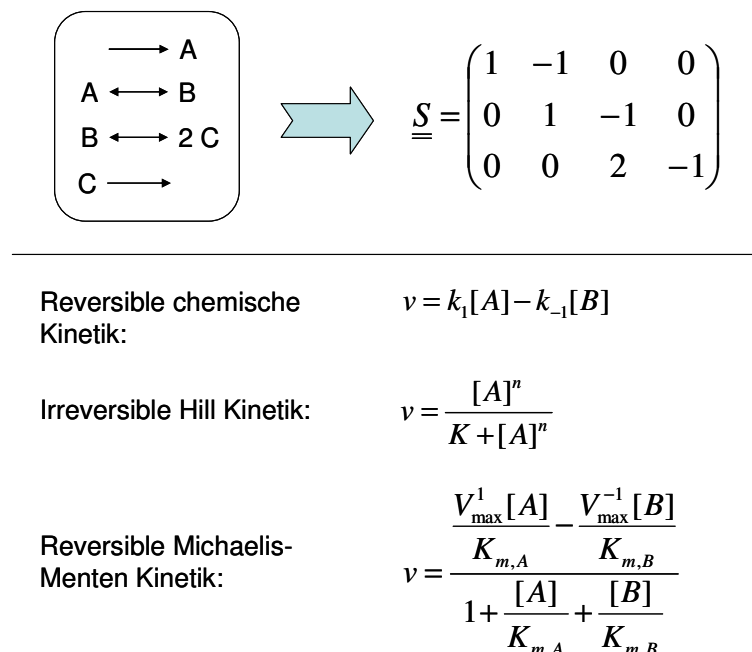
$\longrightarrow$ A
A $\longleftrightarrow$ B
B $\longleftrightarrow$ 2 C
C $\longrightarrow$

$\underline{\underline{S}} = \begin{pmatrix} 1 & -1 & 0 & 0 \\ 0 & 1 & -1 & 0 \\ 0 & 0 & 2 & -1 \end{pmatrix}$

Reversible chemische Kinetik:

$v = k_1[A] - k_{-1}[B]$

Irreversible Hill Kinetik:

$v = \frac{[A]^n}{K + [A]^n}$

Reversible Michaelis-Menten Kinetik:

$v = \frac{\frac{V_{\max}^1[A]}{K_{m,A}} - \frac{V_{\max}^{-1}[B]}{K_{m,B}}}{1 + \frac{[A]}{K_{m,A}} + \frac{[B]}{K_{m,B}}}$